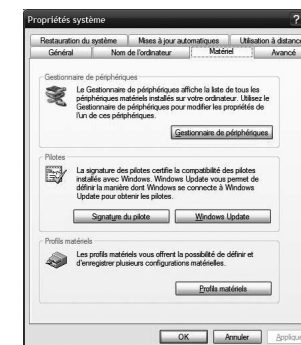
Propriétés système

?

Restauration du système | Mises à jour automatiques | Utilisation à distance
Général | Nom de l'ordinateur | Matériel | Avancé

Gestionnaire de périphériques

Le Gestionnaire de périphériques affiche la liste de tous les périphériques matériels installés sur votre ordinateur. Utilisez le Gestionnaire de périphériques pour modifier les propriétés de l'un de ces périphériques.

Gestionnaire de périphériques

Pilotes

La signature des pilotes certifie la compatibilité des pilotes installés avec Windows. Windows Update vous permet de définir la manière dont Windows se connecte à Windows Update pour obtenir les pilotes.

Signature du pilote

Windows Update

Profils matériels

Les profils matériels vous offrent la possibilité de définir et d'enregistrer plusieurs configurations matérielles.

Profils matériels

OK

Annuler

Appliqu